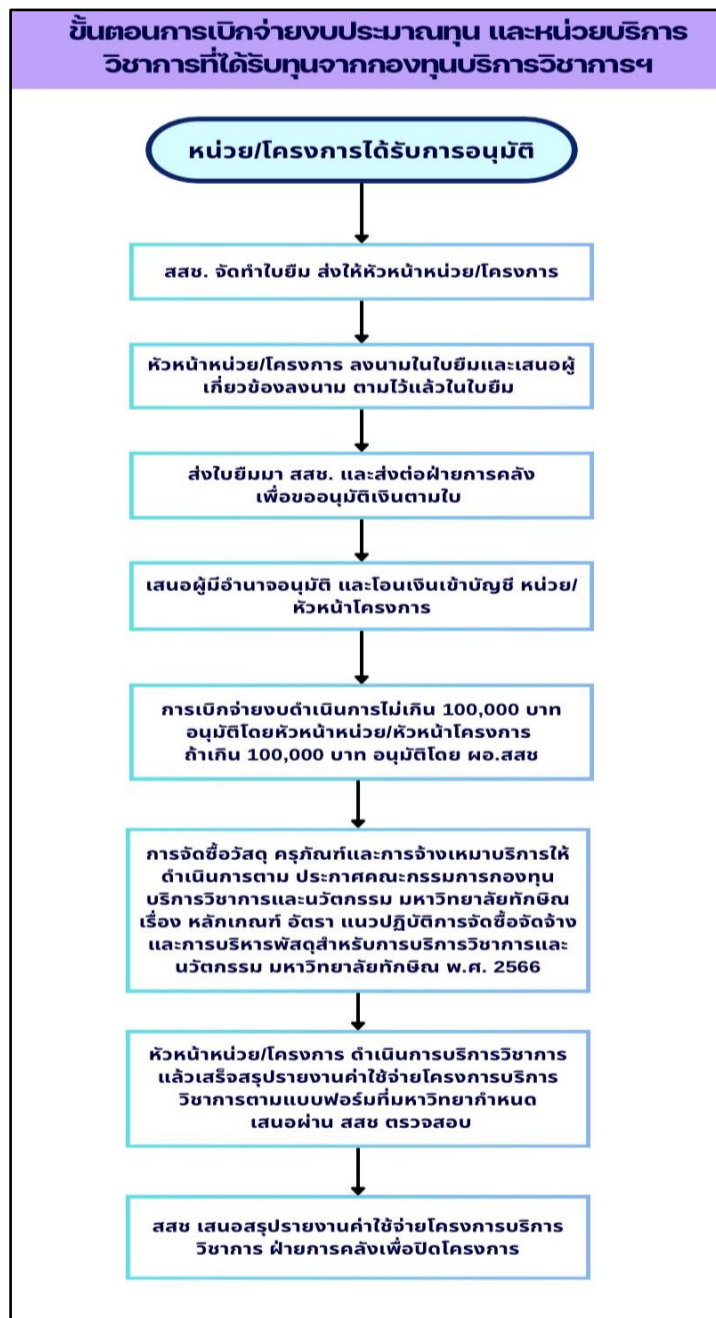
ขั้นตอนการเบิกจ่ายงบประมาณทุน และหน่วยบริการวิชาการที่ได้รับทุนจากกองทุนบริการวิชาการฯ

หน่วย/โครงการได้รับการอนุมัติ

สสช. จัดทำใบยืม ส่งให้หัวหน้าหน่วย/โครงการ

หัวหน้าหน่วย/โครงการ ลงนามในใบยืมและเสนอผู้เกี่ยวข้องลงนาม ตามไว้แล้วในใบยืม

ส่งใบยืมมา สสช. และส่งต่อฝ่ายการคลัง เพื่อขออนุมัติเงินตามใบ

เสนอผู้มีอำนาจอนุมัติ และโอนเงินเข้าบัญชี หน่วย/หัวหน้าโครงการ

การเบิกจ่ายงบดำเนินการไม่เกิน 100,000 บาท อนุมัติโดยหัวหน้าหน่วย/หัวหน้าโครงการ ถ้าเกิน 100,000 บาท อนุมัติโดย ผอ.สสช

การจัดซื้อวัสดุ ครุภัณฑ์และการจ้างเหมาบริการให้ดำเนินการตาม ประกาศคณะกรรมการกองทุนบริการวิชาการและนวัตกรรม มหาวิทยาลัยทักษิณ เรื่อง หลักเกณฑ์ อัตรา แนวปฏิบัติการจัดซื้อจัดจ้างและการบริหารพัสดุสำหรับการบริการวิชาการและนวัตกรรม มหาวิทยาลัยทักษิณ พ.ศ. 2566

หัวหน้าหน่วย/โครงการ ดำเนินการบริการวิชาการแล้วเสร็จสรุปรายงานค่าใช้จ่ายโครงการบริการวิชาการตามแบบฟอร์มที่มหาวิทยากำหนด เสนอผ่าน สสช ตรวจสอบ

สสช เสนอสรุปรายงานค่าใช้จ่ายโครงการบริการวิชาการ ฝ่ายการคลังเพื่อปิดโครงการ